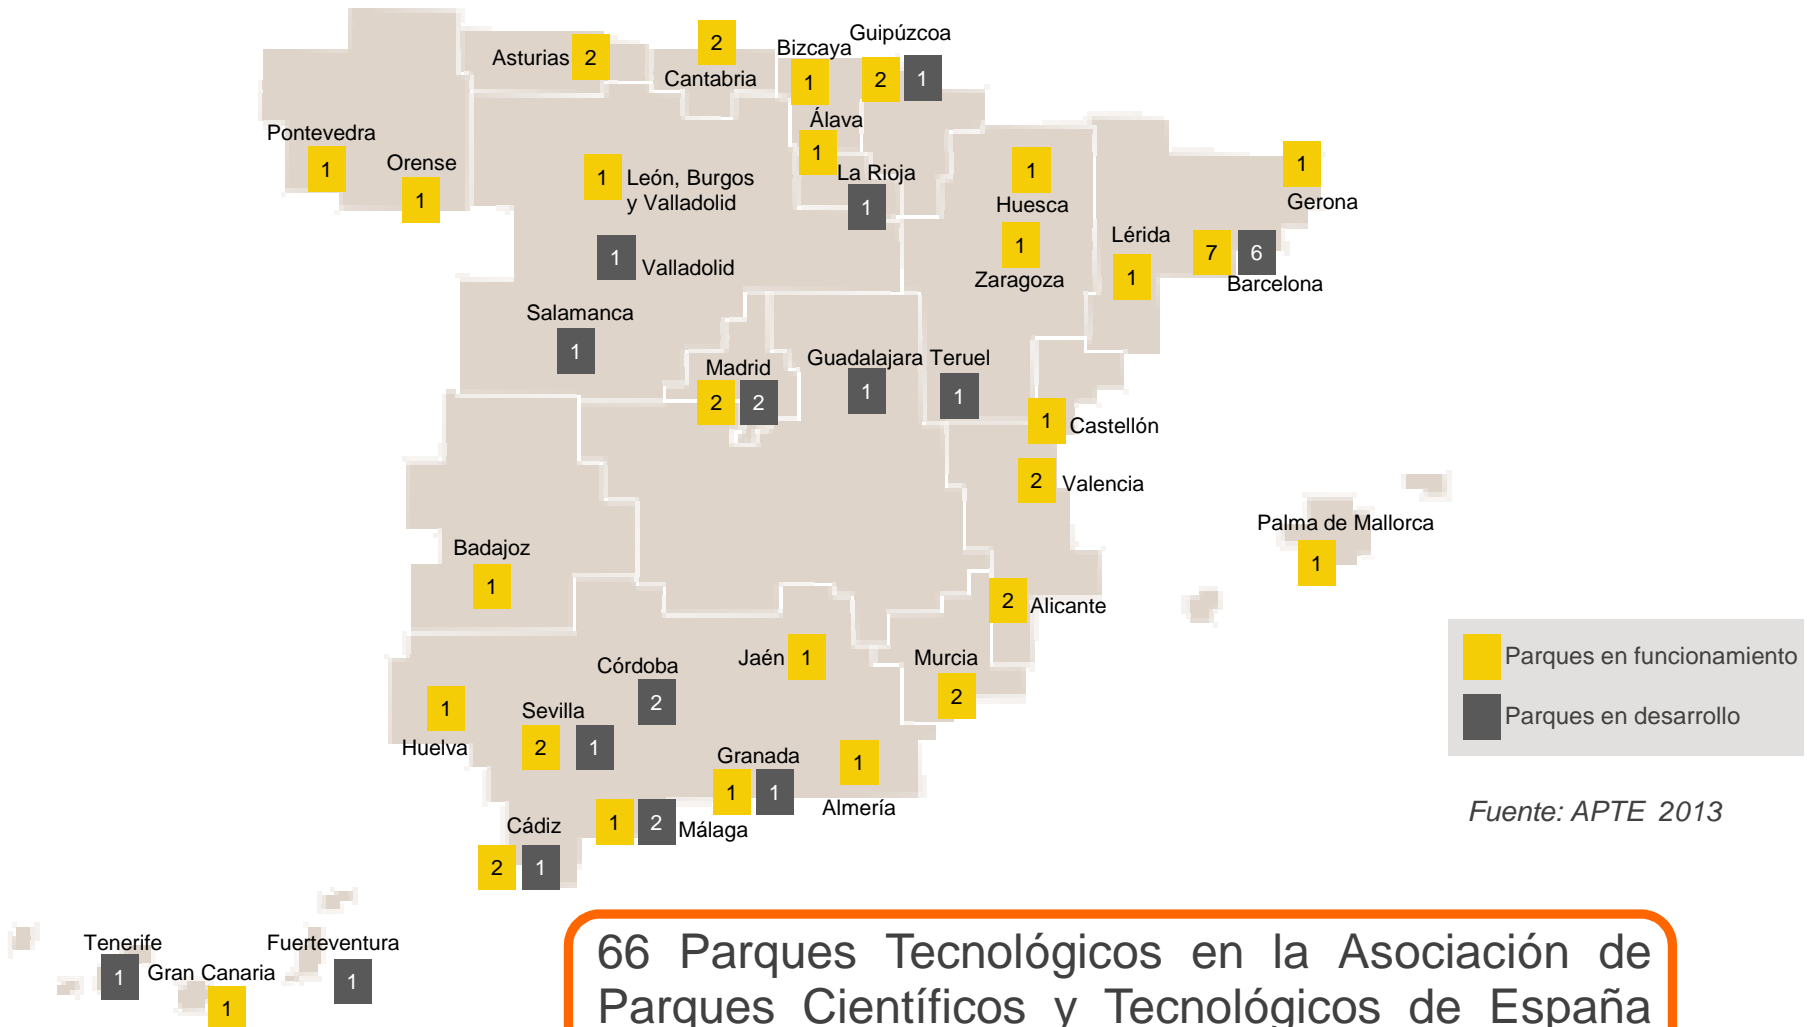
Asturias 2
2
Cantabria
Bizcaya
Guipúzcoa
1
2 1
Álava
1
Pontevedra
1
Orense
1
1 León, Burgos y Valladolid
La Rioja
1
1
Huesca
1
Zaragoza
1
Gerona
Lérida
1
7 6
Barcelona
1 Valladolid
Salamanca
1
Madrid
2 2
Guadalajara Teruel
1
1
1 Castellón
2 Valencia
Palma de Mallorca
1
Badajoz
1
2 Alicante
Córdoba
2
Jaén 1
Murcia
2
1
Huelva
Sevilla
2 1
Granada
1 1
1
Almería
Cádiz
1 2 Málaga
2 1
Parques en funcionamiento
Parques en desarrollo
Fuente: APTE 2013
Tenerife
1
Gran Canaria
1
Fuerteventura
1
66 Parques Tecnológicos en la Asociación de Parques Científicos y Tecnológicos de España